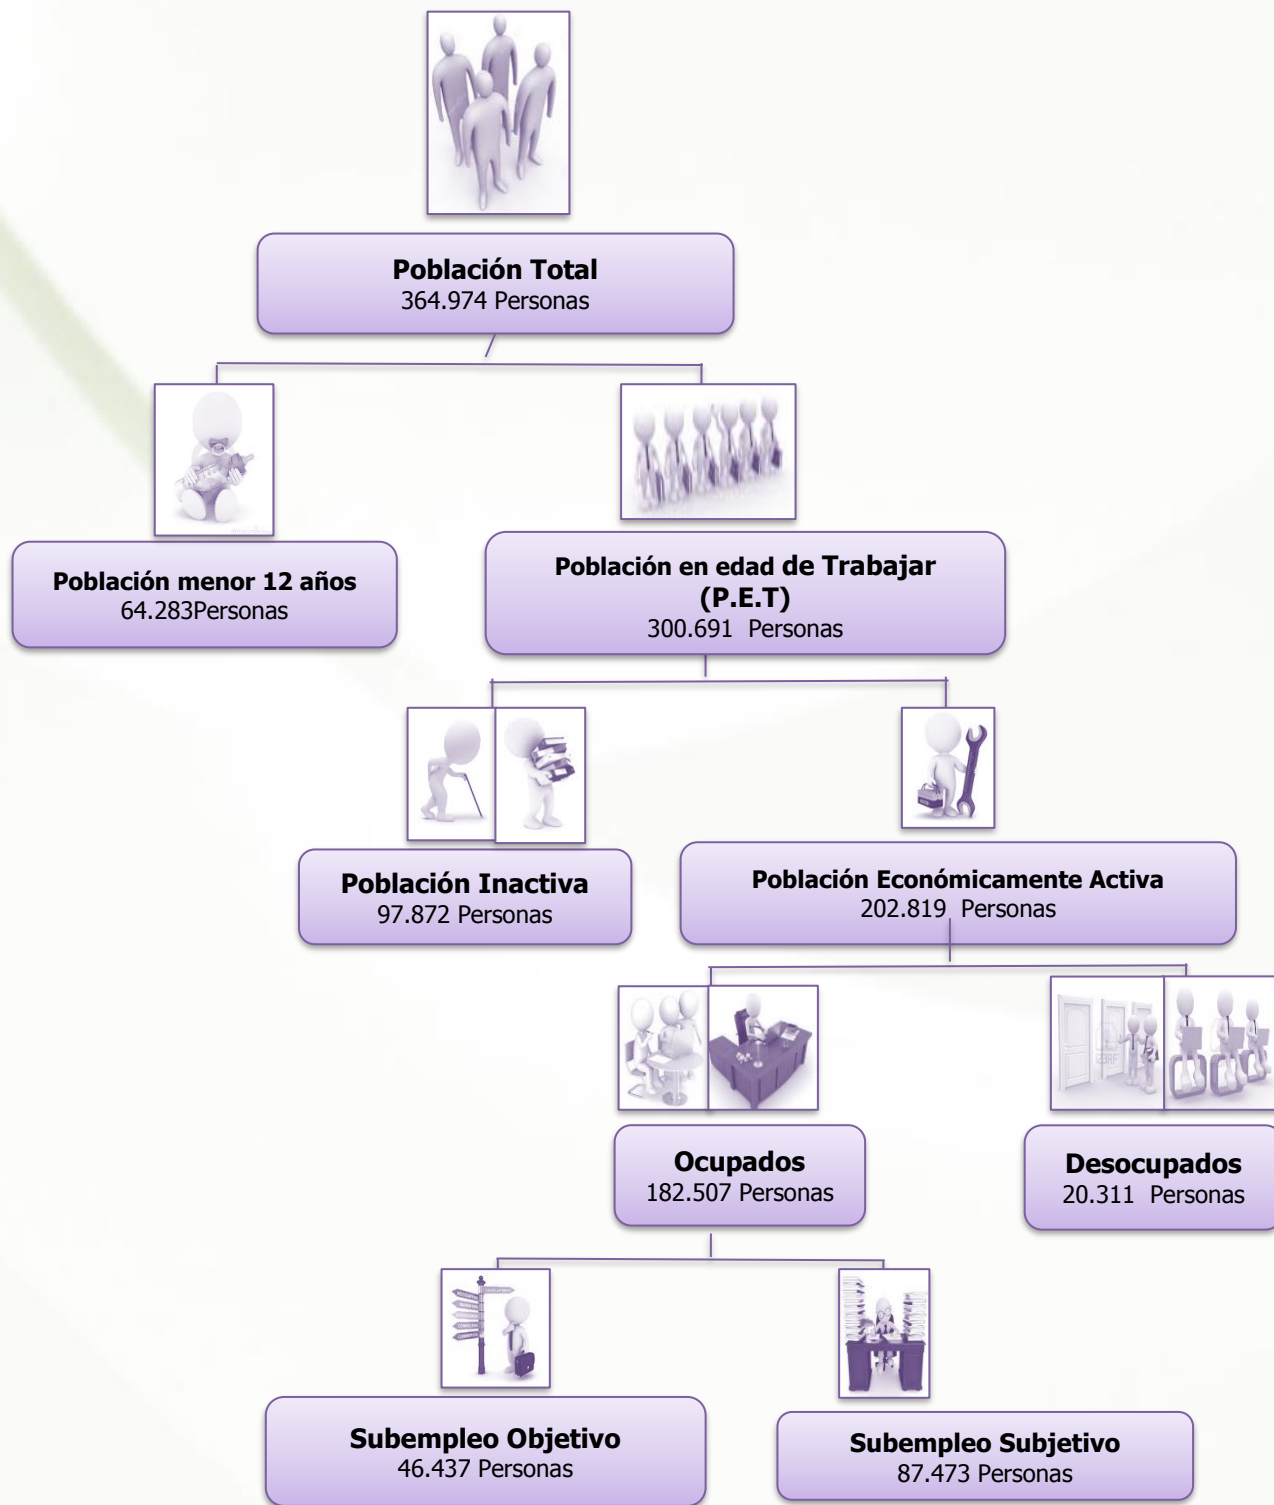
**Población Total**
364.974 Personas

**Población menor 12 años**
64.283Personas

**Población en edad de Trabajar (P.E.T)**
300.691 Personas

**Población Inactiva**
97.872 Personas

**Población Económicamente Activa**
202.819 Personas

**Ocupados**
182.507 Personas

**Desocupados**
20.311 Personas

**Subempleo Objetivo**
46.437 Personas

**Subempleo Subjetivo**
87.473 Personas